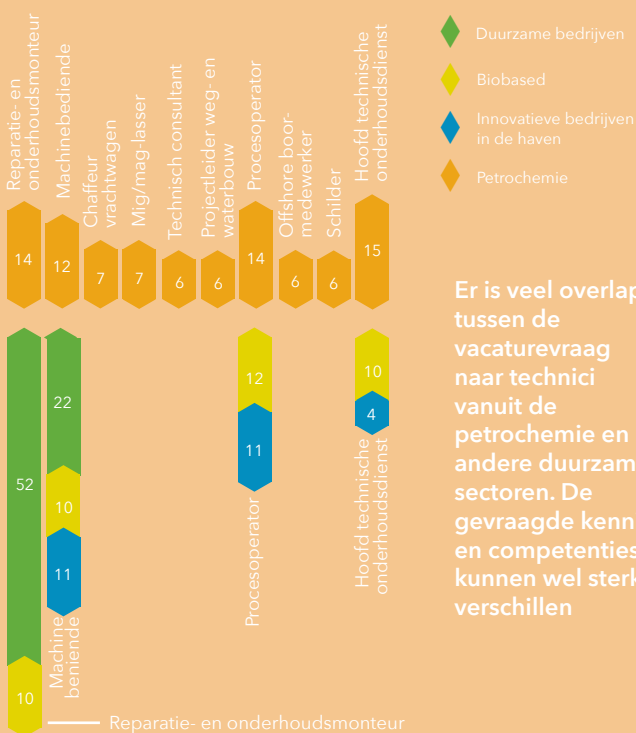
Reparatie- en onderhoudsmonteur
Machinebediende
Chaffeur vrachtwagen
Mig/mag-lasser
Technisch consultant
Projectleider weg- en waterbouw
Procesoperator
Offshore boormedewerker
Schilder
Hoofd technische onderhoudsdienst

14 12 7 7 6 6 14 6 6 15

Duurzame bedrijven
Biobased
Innovatieve bedrijven in de haven
Petrochemie

Er is veel overlap tussen de vacaturevraag naar technici vanuit de petrochemie en andere duurzam sectoren. De gevraagde kenn en competenties kunnen wel sterk verschillen

52
10
22
10
11
Machine beniende
12
11
Procesoperator
10
4
Hoofd technische onderhoudsdienst
Reparatie- en onderhoudsmonteur